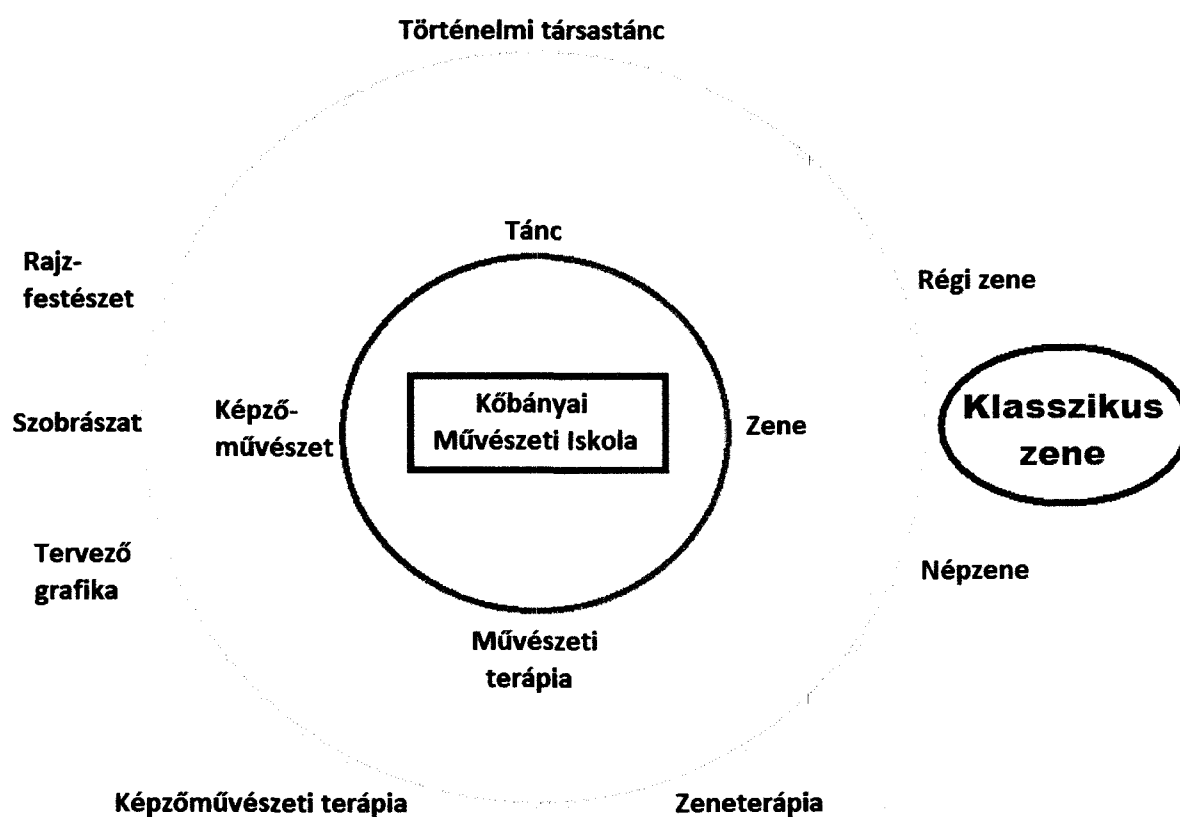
Történelmi társastánc

Tánc

Rajz-festészet

Régi zene

Képző-művészet

Kőbányai Művészeti Iskola

Zene

Klasszikus zene

Szobrászat

Tervező grafika

Népzene

Művészeti terápia

Képzőművészeti terápia

Zeneterápia